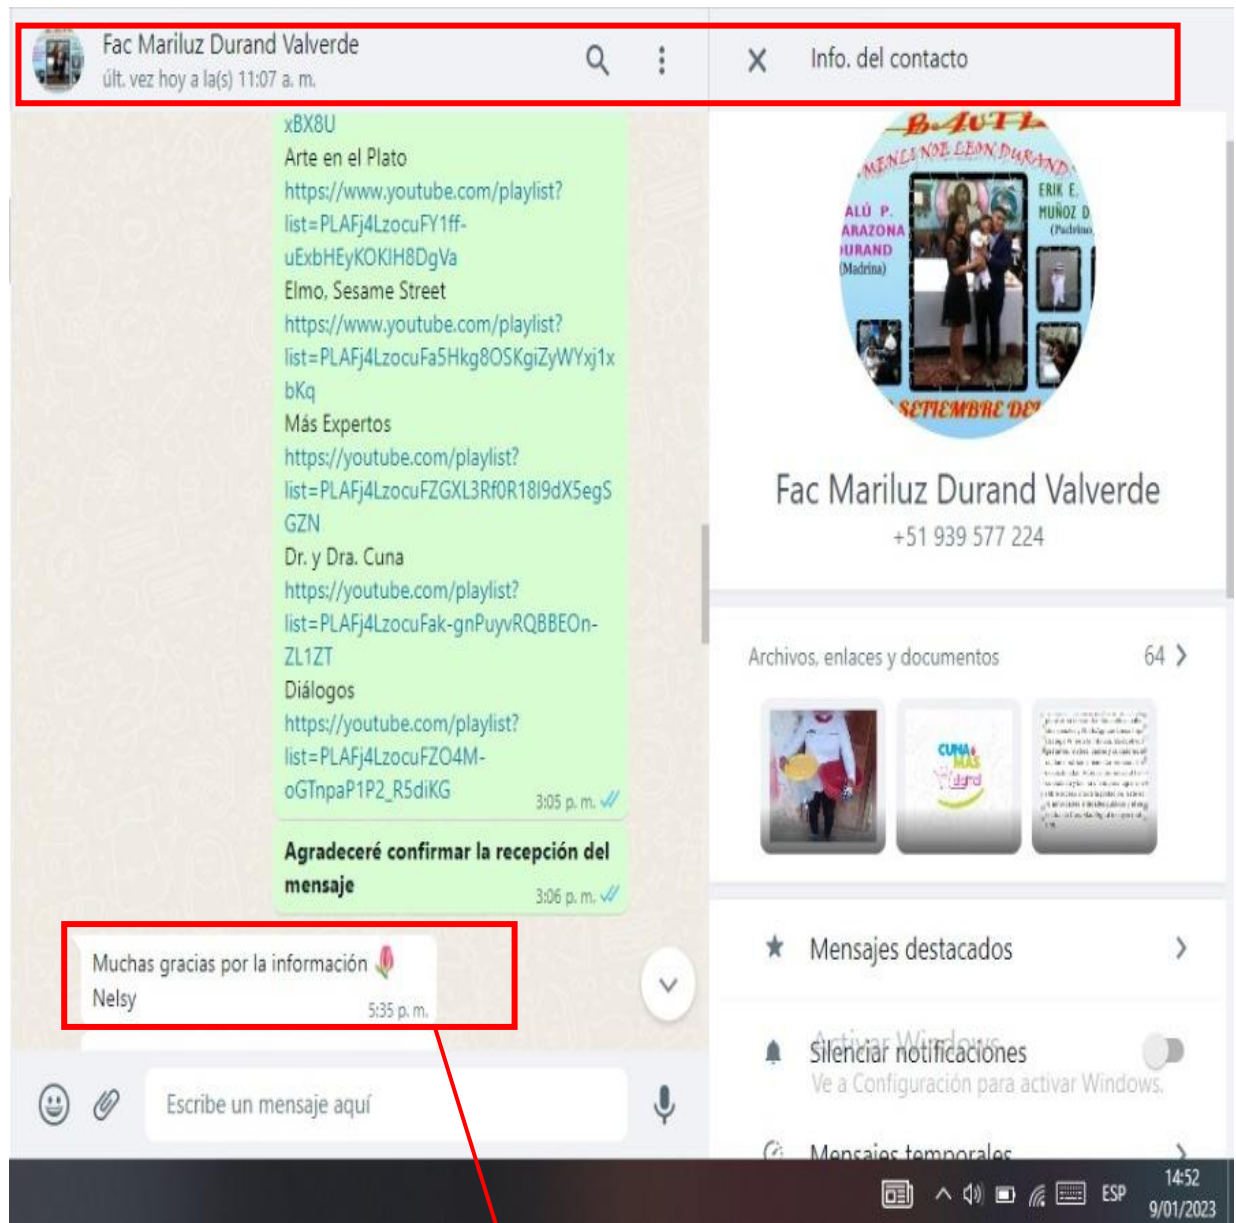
Fac Mariluz Durand Valverde
últ. vez hoy a la(s) 11:07 a. m.

Info. del contacto

xBX8U
Arte en el Plato
https://www.youtube.com/playlist?list=PLAFj4LzocuFY1ff-uExbHEyKOKIH8DgVa
Elmo, Sesame Street
https://www.youtube.com/playlist?list=PLAFj4LzocuFa5Hkg8OSKgiZyWYxj1xbKq
Más Expertos
https://youtube.com/playlist?list=PLAFj4LzocuFZGXL3Rf0R18I9dX5egSGZN
Dr. y Dra. Cuna
https://youtube.com/playlist?list=PLAFj4LzocuFak-gnPuyvRQBBEOn-ZL1ZT
Diálogos
https://youtube.com/playlist?list=PLAFj4LzocuFZO4M-oGTnpaP1P2_R5diKG
3:05 p. m.

Agradeceré confirmar la recepción del mensaje
3:06 p. m.

Muchas gracias por la información
Nelsy
5:35 p. m.

Escribe un mensaje aquí

BAUTI
MENCI NOE LEON DURAND
ERIK E. MUÑOZ D (Padrino)
ALÚ P. ARAZONA URAND (Madrina)
SETIEMBRE DE

Fac Mariluz Durand Valverde
+51 939 577 224

Archivos, enlaces y documentos 64

CUNA MAS

Mensajes destacados

Activar Windows
Silenciar notificaciones
Ve a Configuración para activar Windows.

Mensajes temporales

ESP 14:52
9/01/2023